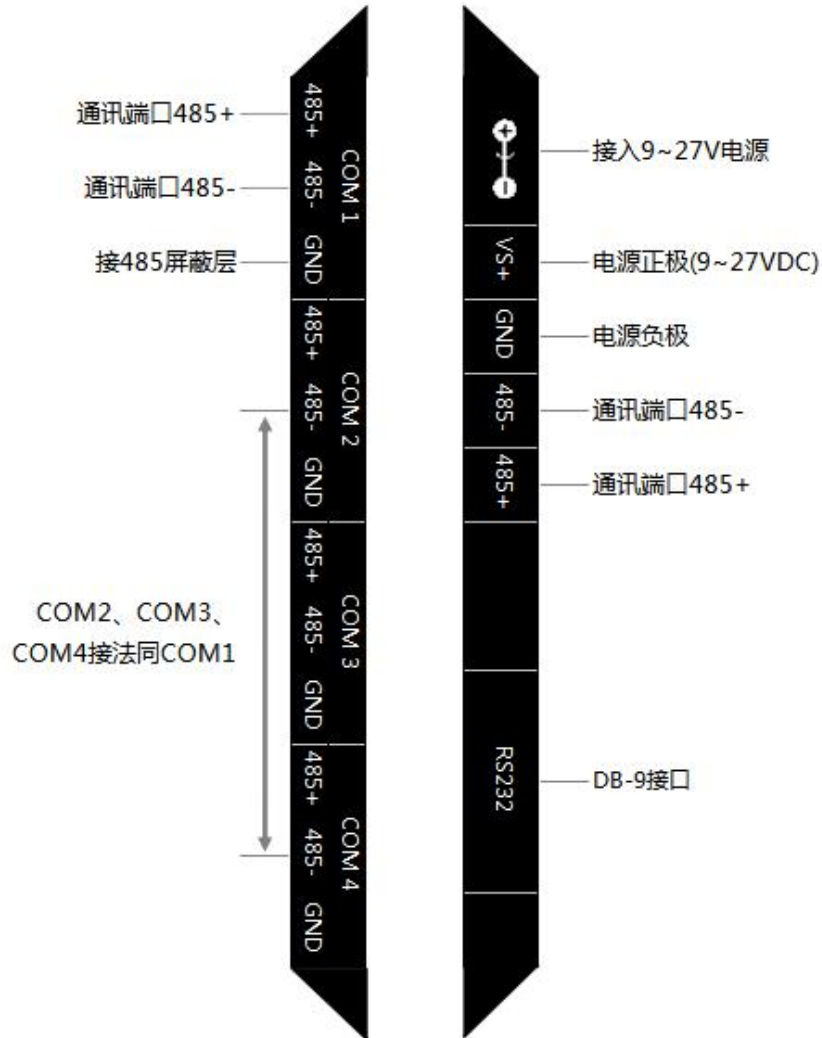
通讯端口485+
485+
COM 1
通讯端口485-
485-
接485屏蔽层
GND
485+
COM 2
485-
GND
485+
COM 3
485-
GND
485+
COM 4
485-
GND
COM2、COM3、COM4接法同COM1

接入9~27V电源
VS+
电源正极(9~27VDC)
GND
电源负极
485-
通讯端口485-
485+
通讯端口485+
RS232
DB-9接口